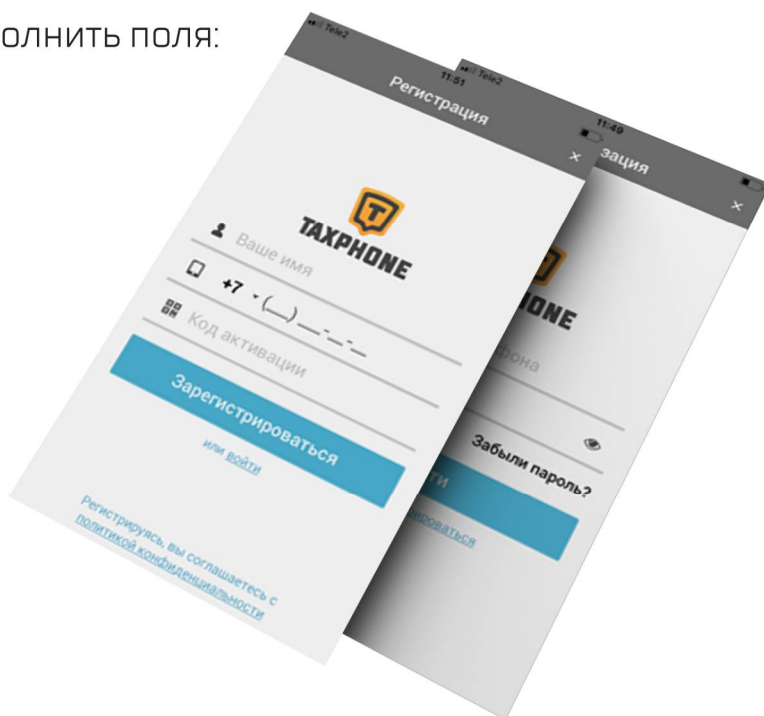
олнить поля:

Tele2
11:51
Регистрация
×
TAXPHONE
Ваше имя
+7 (__) __-__-__
Код активации
Зарегистрироваться
или войти
Регистрируясь, вы соглашаетесь с политикой конфиденциальности

Tele2
11:49
зация
×
HONE
фона
Забыли пароль?
ти
ироваться